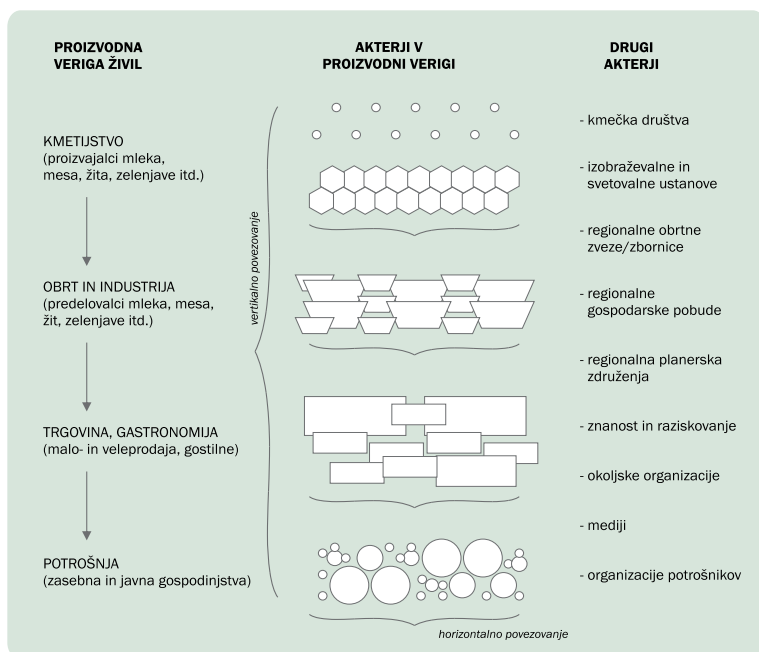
PROIZVODNA VERIGA ŽIVIL

AKTERJI V PROIZVODNI VERIGI

DRUGI AKTERJI

KMETIJSTVO
(proizvajalci mleka, mesa, žita, zelenjave itd.)

OBRT IN INDUSTRIJA
(predelovalci mleka, mesa, žit, zelenjave itd.)

TRGOVINA, GASTRONOMIJA
(malo- in veleprodaja, gostilne)

POTROŠNJA
(zasebna in javna gospodinjstva)

vertikalno povezovanje

horizontalno povezovanje

- kmečka društva

- izobraževalne in svetovalne ustanove

- regionalne obrtne zveze/zbornice

- regionalne gospodarske pobude

- regionalna planerska združenja

- znanost in raziskovanje

- okoljske organizacije

- mediji

- organizacije potrošnikov